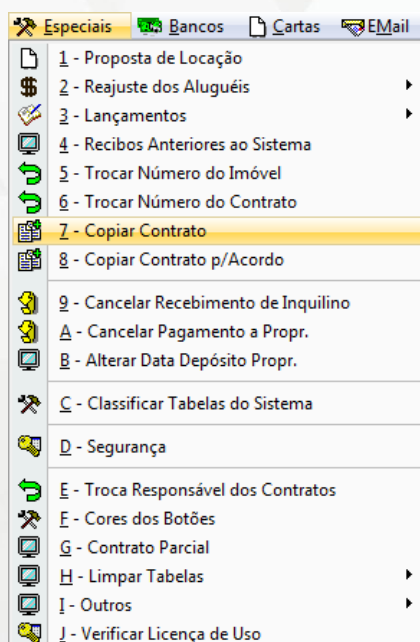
Especiais   Bancos   Cartas   EMail

1 - Proposta de Locação
2 - Reajuste dos Aluguéis
3 - Lançamentos
4 - Recibos Anteriores ao Sistema
5 - Trocar Número do Imóvel
6 - Trocar Número do Contrato
7 - Copiar Contrato
8 - Copiar Contrato p/Acordo

9 - Cancelar Recebimento de Inquilino
A - Cancelar Pagamento a Propr.
B - Alterar Data Depósito Propr.

C - Classificar Tabelas do Sistema

D - Segurança

E - Troca Responsável dos Contratos
F - Cores dos Botões
G - Contrato Parcial
H - Limpar Tabelas
I - Outros
J - Verificar Licença de Uso